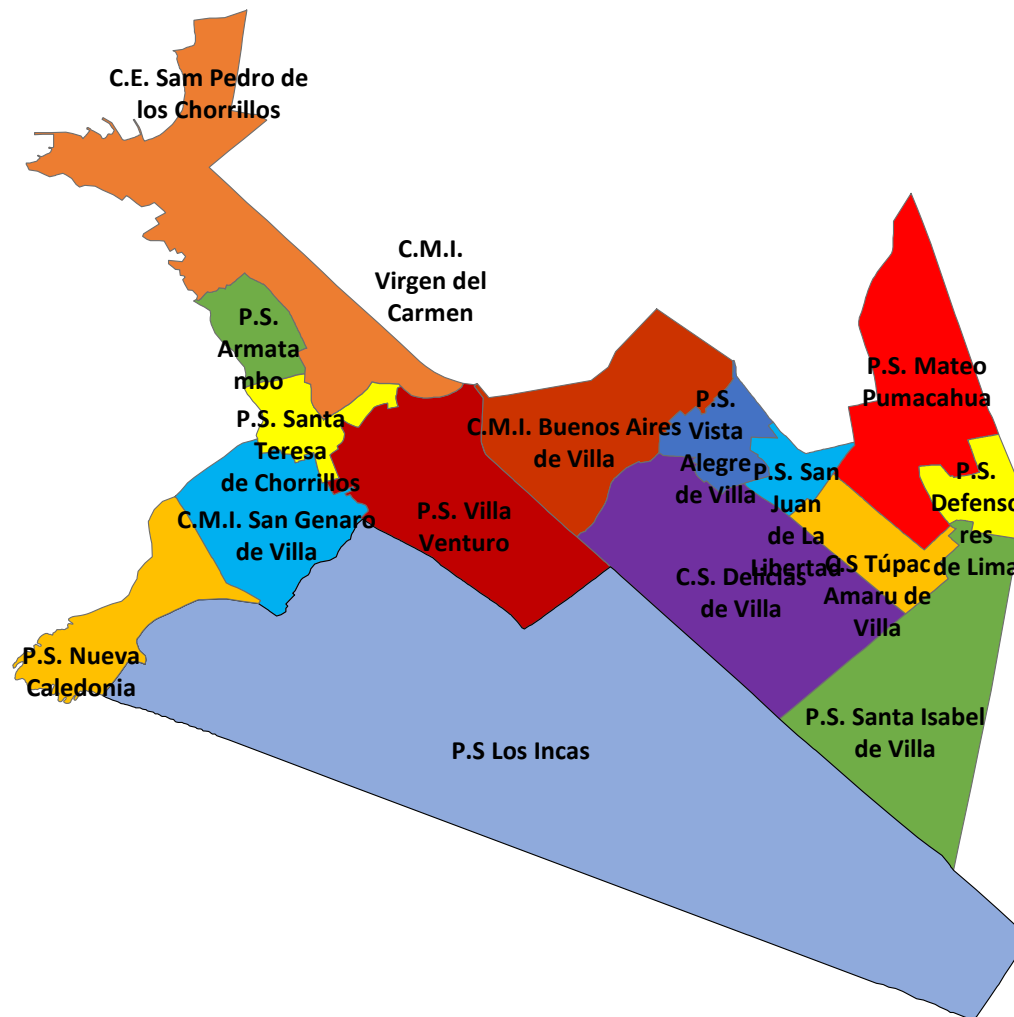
C.E. Sam Pedro de los Chorrillos

C.M.I. Virgen del Carmen

P.S. Armatambo

P.S. Santa Teresa de Chorrillos

C.M.I. San Genaro de Villa

P.S. Nueva Caledonia

P.S. Villa Venturo

C.M.I. Buenos Aires de Villa

P.S. Vista Alegre de Villa

P.S. San Juan de La Libertad

P.S. Mateo Pumacahua

P.S. Defensores de Lima

C.S Túpac Amaru de Villa

C.S. Delicias de Villa

P.S. Santa Isabel de Villa

P.S Los Incas